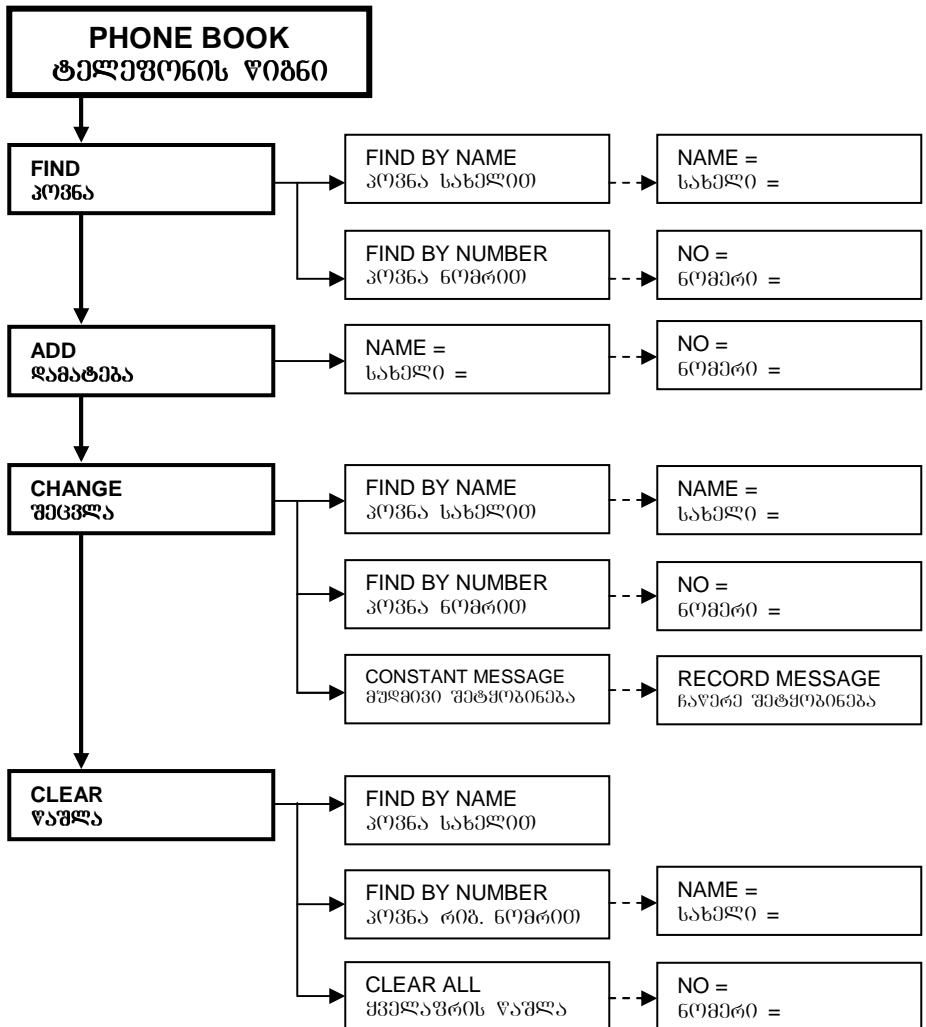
PHONE BOOK
ტელეფონის წიგნი

FIND
პოვნა

FIND BY NAME
პოვნა სახელით

NAME =
სახელი =

FIND BY NUMBER
პოვნა ნომრით

NO =
ნომერი =

ADD
დამატება

NAME =
სახელი =

NO =
ნომერი =

CHANGE
შეცვლა

FIND BY NAME
პოვნა სახელით

NAME =
სახელი =

FIND BY NUMBER
პოვნა ნომრით

NO =
ნომერი =

CONSTANT MESSAGE
მუდმივი შეტყობინება

RECORD MESSAGE
ჩაწერე შეტყობინება

CLEAR
წაშლა

FIND BY NAME
პოვნა სახელით

FIND BY NUMBER
პოვნა რიგ. ნომრით

NAME =
სახელი =

CLEAR ALL
ყველაფრის წაშლა

NO =
ნომერი =